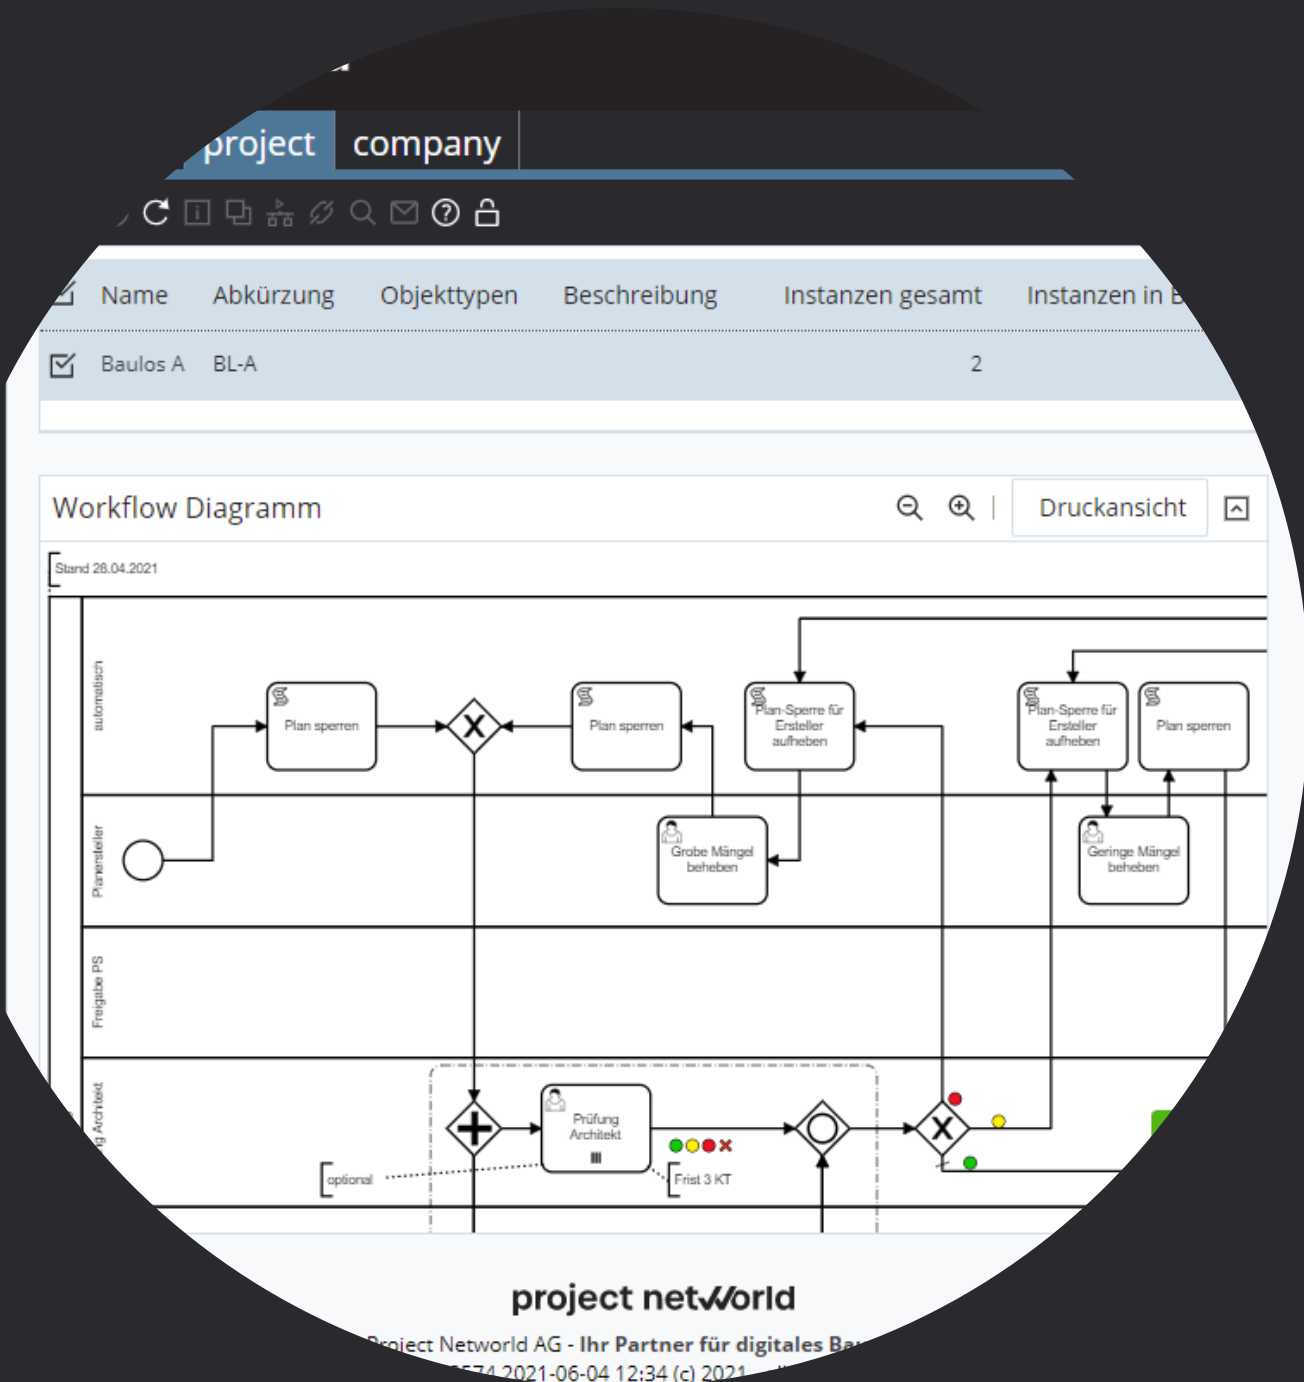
project company

| Name | Abkürzung | Objekttypen | Beschreibung | Instanzen gesamt | Instanzen in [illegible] |
|---|---|---|---|---|---|
| Baulos A | BL-A | | | 2 | |

Workflow Diagramm

Druckansicht

Stand 28.04.2021

automatisch

Planersteller

Freigabe PS

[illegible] Architekt

Plan sperren

Plan sperren

Plan-Sperre für Ersteller aufheben

Plan-Sperre für Ersteller aufheben

Plan sperren

Grobe Mängel beheben

Geringe Mängel beheben

Prüfung Architekt

optional

Frist 3 KT

project netWorld

Project Networld AG - Ihr Partner für digitales Ba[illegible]

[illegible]574 2021-06-04 12:34 (c) 2021 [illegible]